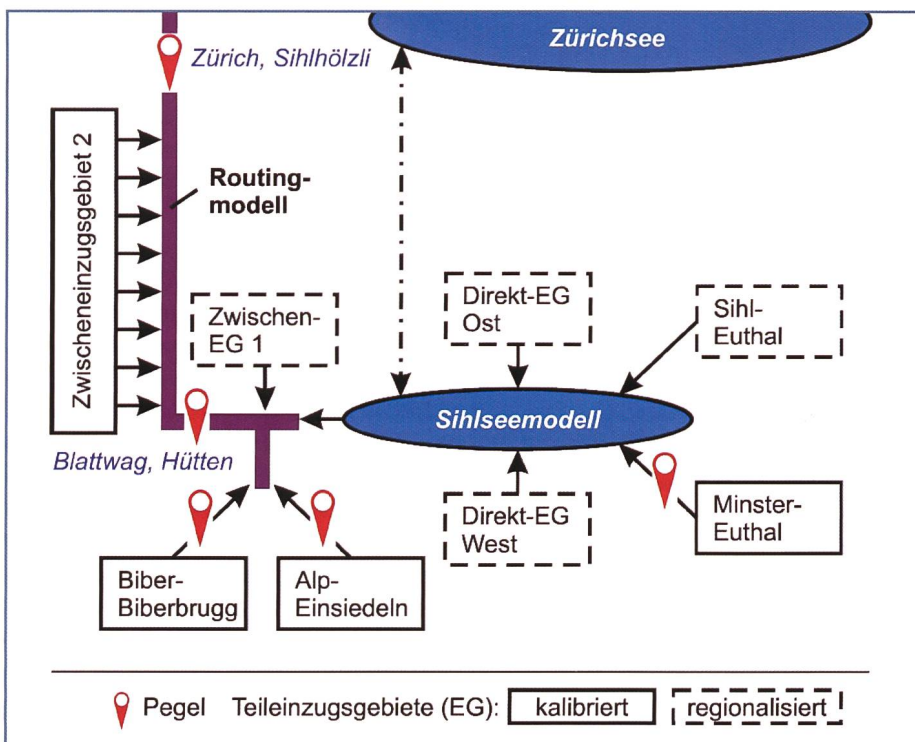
Zürichsee

Zürich, Sihlhölzli

Zwischeneinzugsgebiet 2

Routing-modell

Zwischen-EG 1

Direkt-EG Ost

Sihl-Euthal

Sihlseemodell

Blattwag, Hütten

Direkt-EG West

Minster-Euthal

Biber-Biberbrugg

Alp-Einsiedeln

Pegel Teileinzugsgebiete (EG): kalibriert regionalisiert